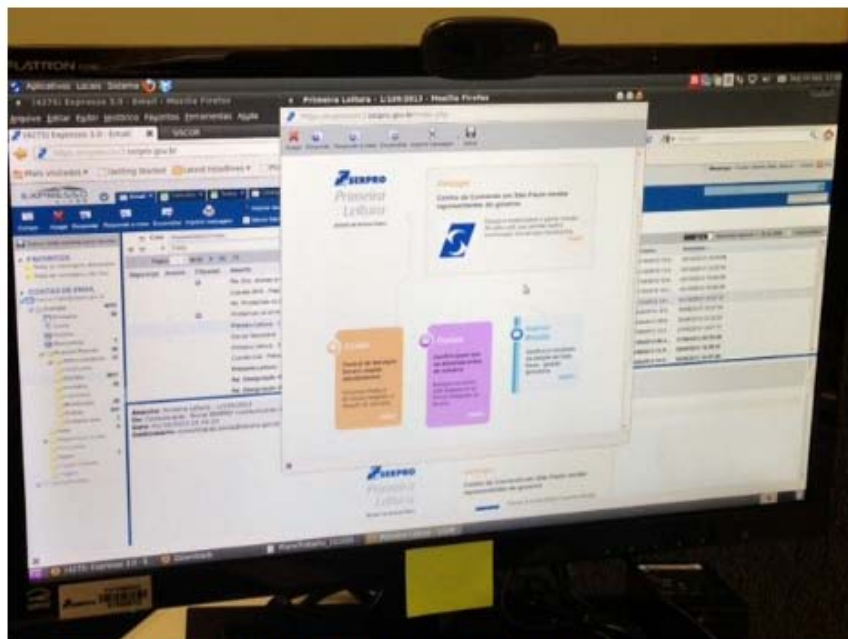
SYNCMASTER

Aplicativos Locais Sistema

Primeira Leitura - 1/109/2013 - Mozilla Firefox

Arquivo Editar Exibir Histórico Favoritos Ferramentas Ajuda

Expresso 3.0 - Email

Mais visitados Getting Started Latest Headlines

SERPRO

Primeira Leitura

Centro de Comando em São Paulo recebe representantes do governo

Assunto: Primeira Leitura

SERPRO

Primeira Leitura

Centro de Comando em São Paulo recebe representantes do governo

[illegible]